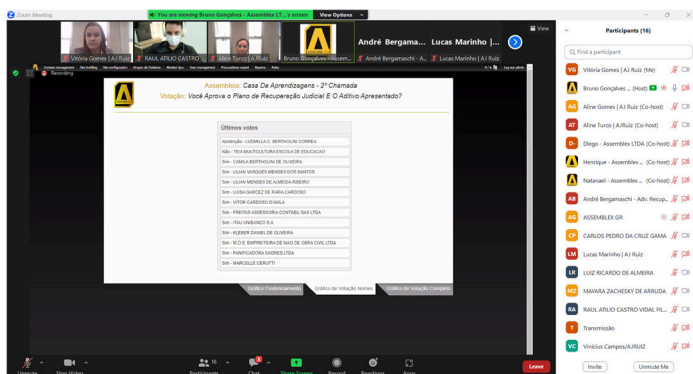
Zoom Meeting

You are viewing Bruno Gonçalves - Assemblex LT...'s screen View Options

Vitória Gomes | A.I Ruiz RAUL ATILIO CASTRO Aline Turco | A.I Ruiz Bruno Gonçalves - Assem... André Bergamaschi - A... Lucas Marinho | A.I Ruiz

André Bergama... Lucas Marinho |...

View

Recording

Assembleia: Casa De Aprendizagens - 2ª Chamada
Votação: Você Aprova o Plano de Recuperação Judicial E O Aditivo Apresentado?

Últimos votos

Abstenção - LUDMILLA C. BERTHOLINI CORREA
Não - TEIA MULTICULTURA ESCOLA DE EDUCACAO
Sim - CAMILA BERTHOLINI DE OLIVEIRA
Sim - LILIAN VASQUES MENDES DOS SANTOS
Sim - LILIAN MENDES DE ALMEIDA RIBEIRO
Sim - LUISA GARCEZ DE FARIA CARDOSO
Sim - VITOR CARDOSO D'AVILA
Sim - FREITAS ASSESSORIA CONTABIL SAS LTDA
Sim - ITAU UNIBANCO S.A
Sim - KLEBER DANIEL DE OLIVEIRA
Sim - M.O.S. EMPREITEIRA DE MAO DE OBRA CIVIL LTDA
Sim - PANIFICADORA SAGRES LTDA
Sim - MARCELLE CERUTTI

Gráfico Credenciamento Gráfico de Votação Nomes Gráfico de Votação Completo

Unmute Stop Video Participants 16 Chat Share Screen Record Reactions Apps Leave

Participants (16)

Find a participant

Vitória Gomes | A.I Ruiz (Me)
Bruno Gonçalves ... (Host)
Aline Gomes | A.I Ruiz (Co-host)
Aline Turco | A.IRuiz (Co-host)
Diego - Assemblex LTDA (Co-host)
Henrique - Assemblex ... (Co-host)
Natanael - Assemblex ... (Co-host)
André Bergamaschi - Adv. Recup...
ASSEMBLEX GR
CARLOS PEDRO DA CRUZ GAMA
Lucas Marinho | A.I Ruiz
LUIZ RICARDO DE ALMEIRA
MAYARA ZACHESKY DE ARRUDA
RAUL ATILIO CASTRO VIDAL FIL...
Transmissão
Vinicius Campos/AJRUIZ

Invite Unmute Me